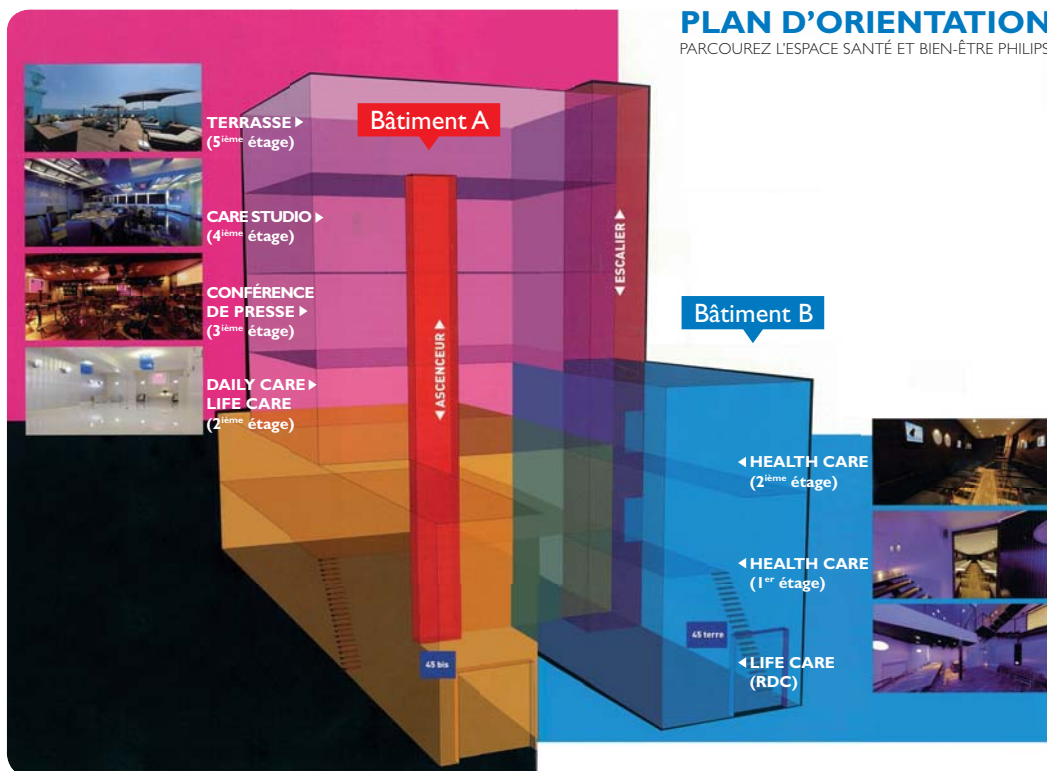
PLAN D'ORIENTATION
PARCOUREZ L'ESPACE SANTÉ ET BIEN-ÊTRE PHILIPS

TERRASSE
(5$^{ième}$ étage)

CARE STUDIO
(4$^{ième}$ étage)

CONFÉRENCE DE PRESSE
(3$^{ième}$ étage)

DAILY CARE LIFE CARE
(2$^{ième}$ étage)

Bâtiment A

ESCALIER

ASCENSEUR

45 bis

Bâtiment B

HEALTH CARE
(2$^{ième}$ étage)

HEALTH CARE
(1$^{er}$ étage)

45 terre

LIFE CARE
(RDC)